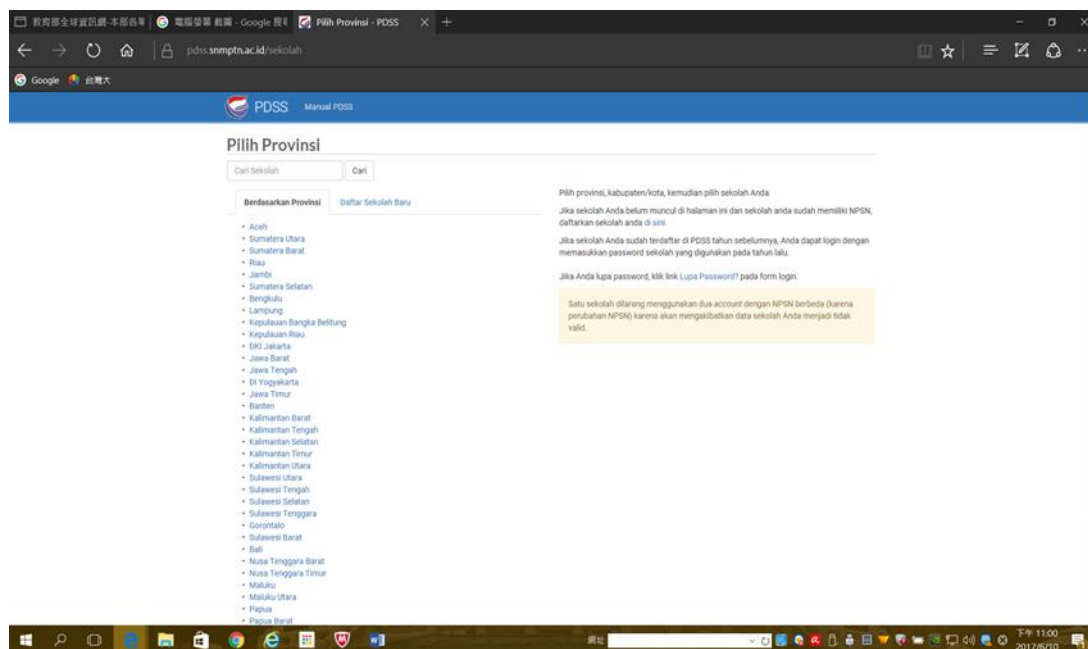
教育部全球資訊網-本部各單 | 電腦螢幕 截圖 - Google 搜尋 | Pilih Provinsi - PDSS

pdss.snmptn.ac.id/sekolah

Google 台灣大

PDSS Manual PDSS

Pilih Provinsi

Cari Sekolah Cari

Berdasarkan Provinsi Daftar Sekolah Baru

- Aceh
- Sumatera Utara
- Sumatera Barat
- Riau
- Jambi
- Sumatera Selatan
- Bengkulu
- Lampung
- Kepulauan Bangka Belitung
- Kepulauan Riau
- DKI Jakarta
- Jawa Barat
- Jawa Tengah
- DI Yogyakarta
- Jawa Timur
- Banten
- Kalimantan Barat
- Kalimantan Tengah
- Kalimantan Selatan
- Kalimantan Timur
- Kalimantan Utara
- Sulawesi Utara
- Sulawesi Tengah
- Sulawesi Selatan
- Sulawesi Tenggara
- Gorontalo
- Sulawesi Barat
- Bali
- Nusa Tenggara Barat
- Nusa Tenggara Timur
- Maluku
- Maluku Utara
- Papua
- Papua Barat

Pilih provinsi, kabupaten/kota, kemudian pilih sekolah Anda.

Jika sekolah Anda belum muncul di halaman ini dan sekolah anda sudah memiliki NPSN, daftarkan sekolah anda di sini.

Jika sekolah Anda sudah terdaftar di PDSS tahun sebelumnya, Anda dapat login dengan memasukkan password sekolah yang digunakan pada tahun lalu.

Jika Anda lupa password, klik link Lupa Password? pada form login.

Satu sekolah dilarang menggunakan dua account dengan NPSN berbeda (karena perubahan NPSN) karena akan mengakibatkan data sekolah Anda menjadi tidak valid.

網址

下午 11:00
2017/6/10